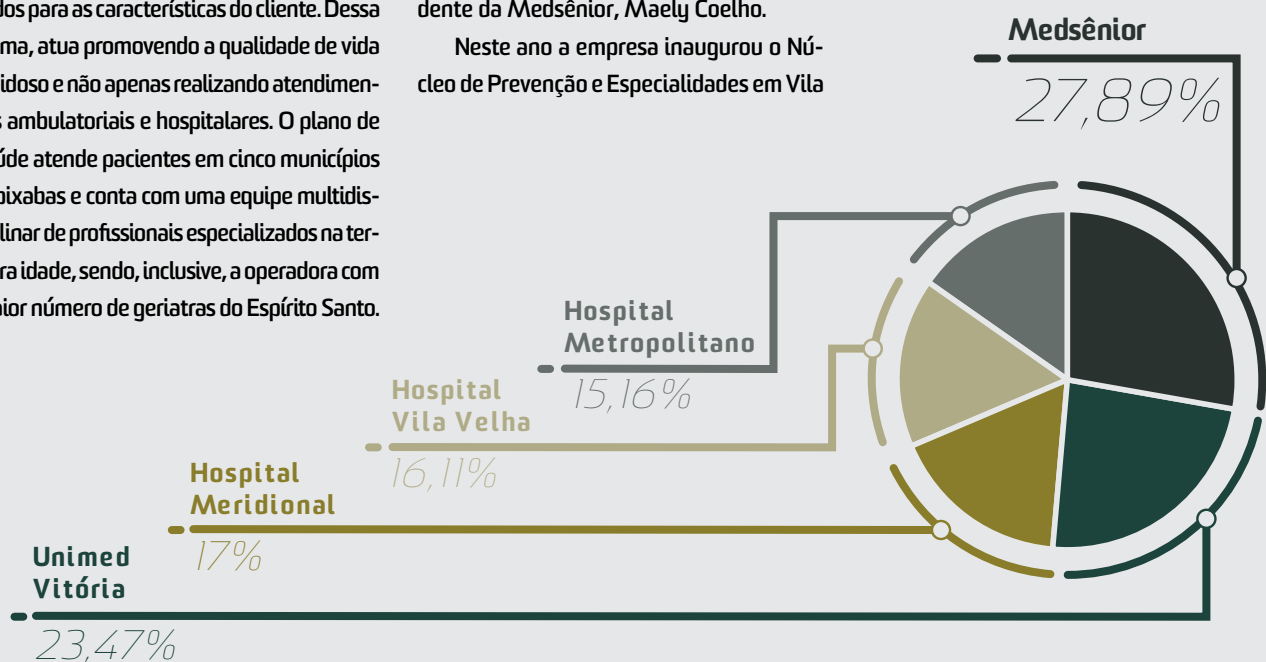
dos para as características do cliente. Dessa ma, atua promovendo a qualidade de vida idoso e não apenas realizando atendimen- s ambulatoriais e hospitalares. O plano de úde atende pacientes em cinco municípios pixabas e conta com uma equipe multidis- linar de profissionais especializados na ter- ra idade, sendo, inclusive, a operadora com aior número de geriatras do Espírito Santo.

dente da Medsênior, Maely Coelho.

Neste ano a empresa inaugurou o Núcleo de Prevenção e Especialidades em Vila

Medsênior
27,89%

Hospital Metropolitano
15,16%

Hospital Vila Velha
16,11%

Hospital Meridional
17%

Unimed Vitória
23,47%